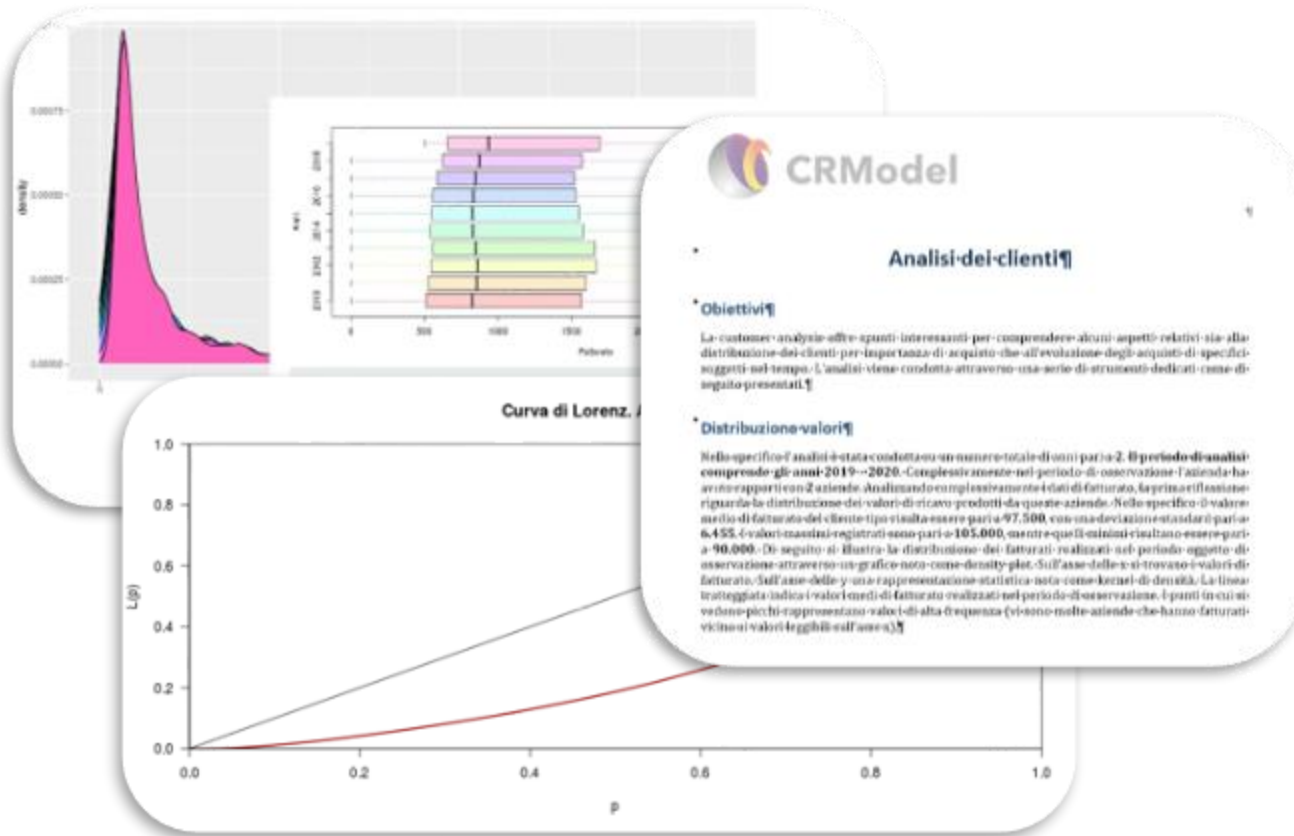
density

0.00075

0.00050

0.00025

0.00000

anni

2019

2018

2017

2016

2015

0

500

1000

1500

Fatturato

CRModel

¶

Analisi·dei·clienti¶

Obiettivi¶

La·customer·analysis·offre·spunti·interessanti·per·comprendere·alcuni·aspetti·relativi·sia·alla·distribuzione·dei·clienti·per·importanza·di·acquisto·che·all'evoluzione·degli·acquisti·di·specifici·soggetti·nel·tempo.·L'analisi·viene·condotta·attraverso·una·serie·di·strumenti·dedicati·come·di·seguito·presentati.¶

Distribuzione·valori¶

Nello·specifico·l'analisi·è·stata·condotta·su·un·numero·totale·di·anni·pari·a·2.·Il·periodo·di·analisi·comprende·gli·anni·2019·-·2020.·Complessivamente·nel·periodo·di·osservazione·l'azienda·ha·avuto·rapporti·con·2·aziende.·Analizzando·complessivamente·i·dati·di·fatturato,·la·prima·riflessione·riguarda·la·distribuzione·dei·valori·di·ricavo·prodotti·da·queste·aziende.·Nello·specifico·il·valore·medio·di·fatturato·del·cliente·tipo·risulta·essere·pari·a·97.500,·con·una·deviazione·standard·pari·a·6.455.·I·valori·massimi·registrati·sono·pari·a·105.000,·mentre·quelli·minimi·risultano·essere·pari·a·90.000.·Di·seguito·si·illustra·la·distribuzione·dei·fatturati·realizzati·nel·periodo·oggetto·di·osservazione·attraverso·un·grafico·noto·come·density·plot.·Sull'asse·delle·x·si·trovano·i·valori·di·fatturato.·Sull'asse·delle·y·una·rappresentazione·statistica·nota·come·kernel·di·densità.·La·linea·tratteggiata·indica·i·valori·medi·di·fatturato·realizzati·nel·periodo·di·osservazione.·I·punti·in·cui·si·vedono·picchi·rappresentano·valori·di·alta·frequenza·(vi·sono·molte·aziende·che·hanno·fatturati·vicino·ai·valori·leggibili·sull'asse·x).¶

Curva di Lorenz. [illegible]

1.0

0.8

0.6

0.4

0.2

0.0

L(p)

0.0

0.2

0.4

0.6

0.8

1.0

p